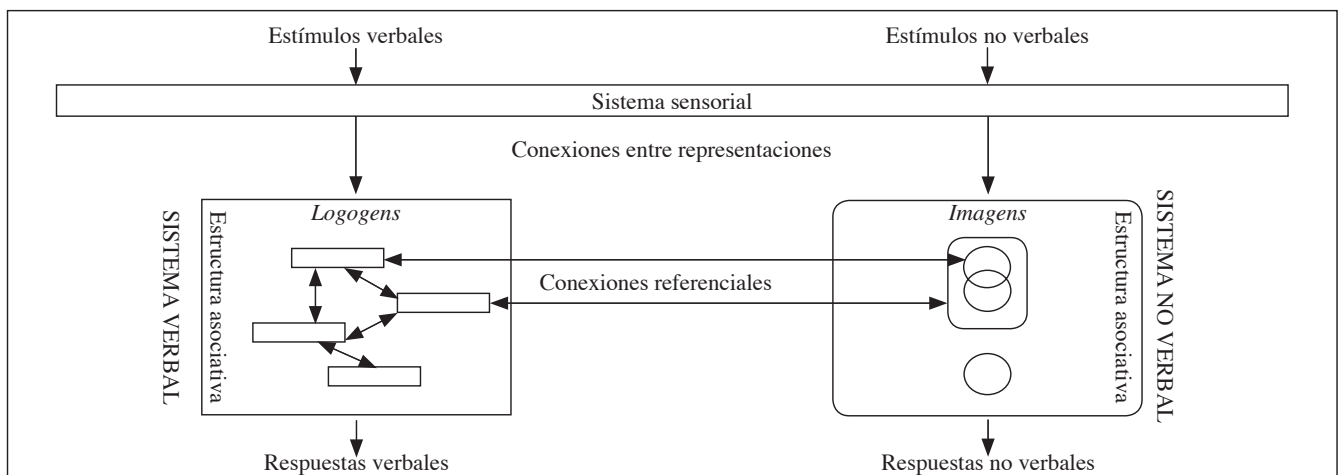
Estímulos verbales

Estímulos no verbales

Sistema sensorial

Conexiones entre representaciones

SISTEMA VERBAL

Estructura asociativa

*Logogens*

Conexiones referenciales

*Imagens*

Estructura asociativa

SISTEMA NO VERBAL

Respuestas verbales

Respuestas no verbales